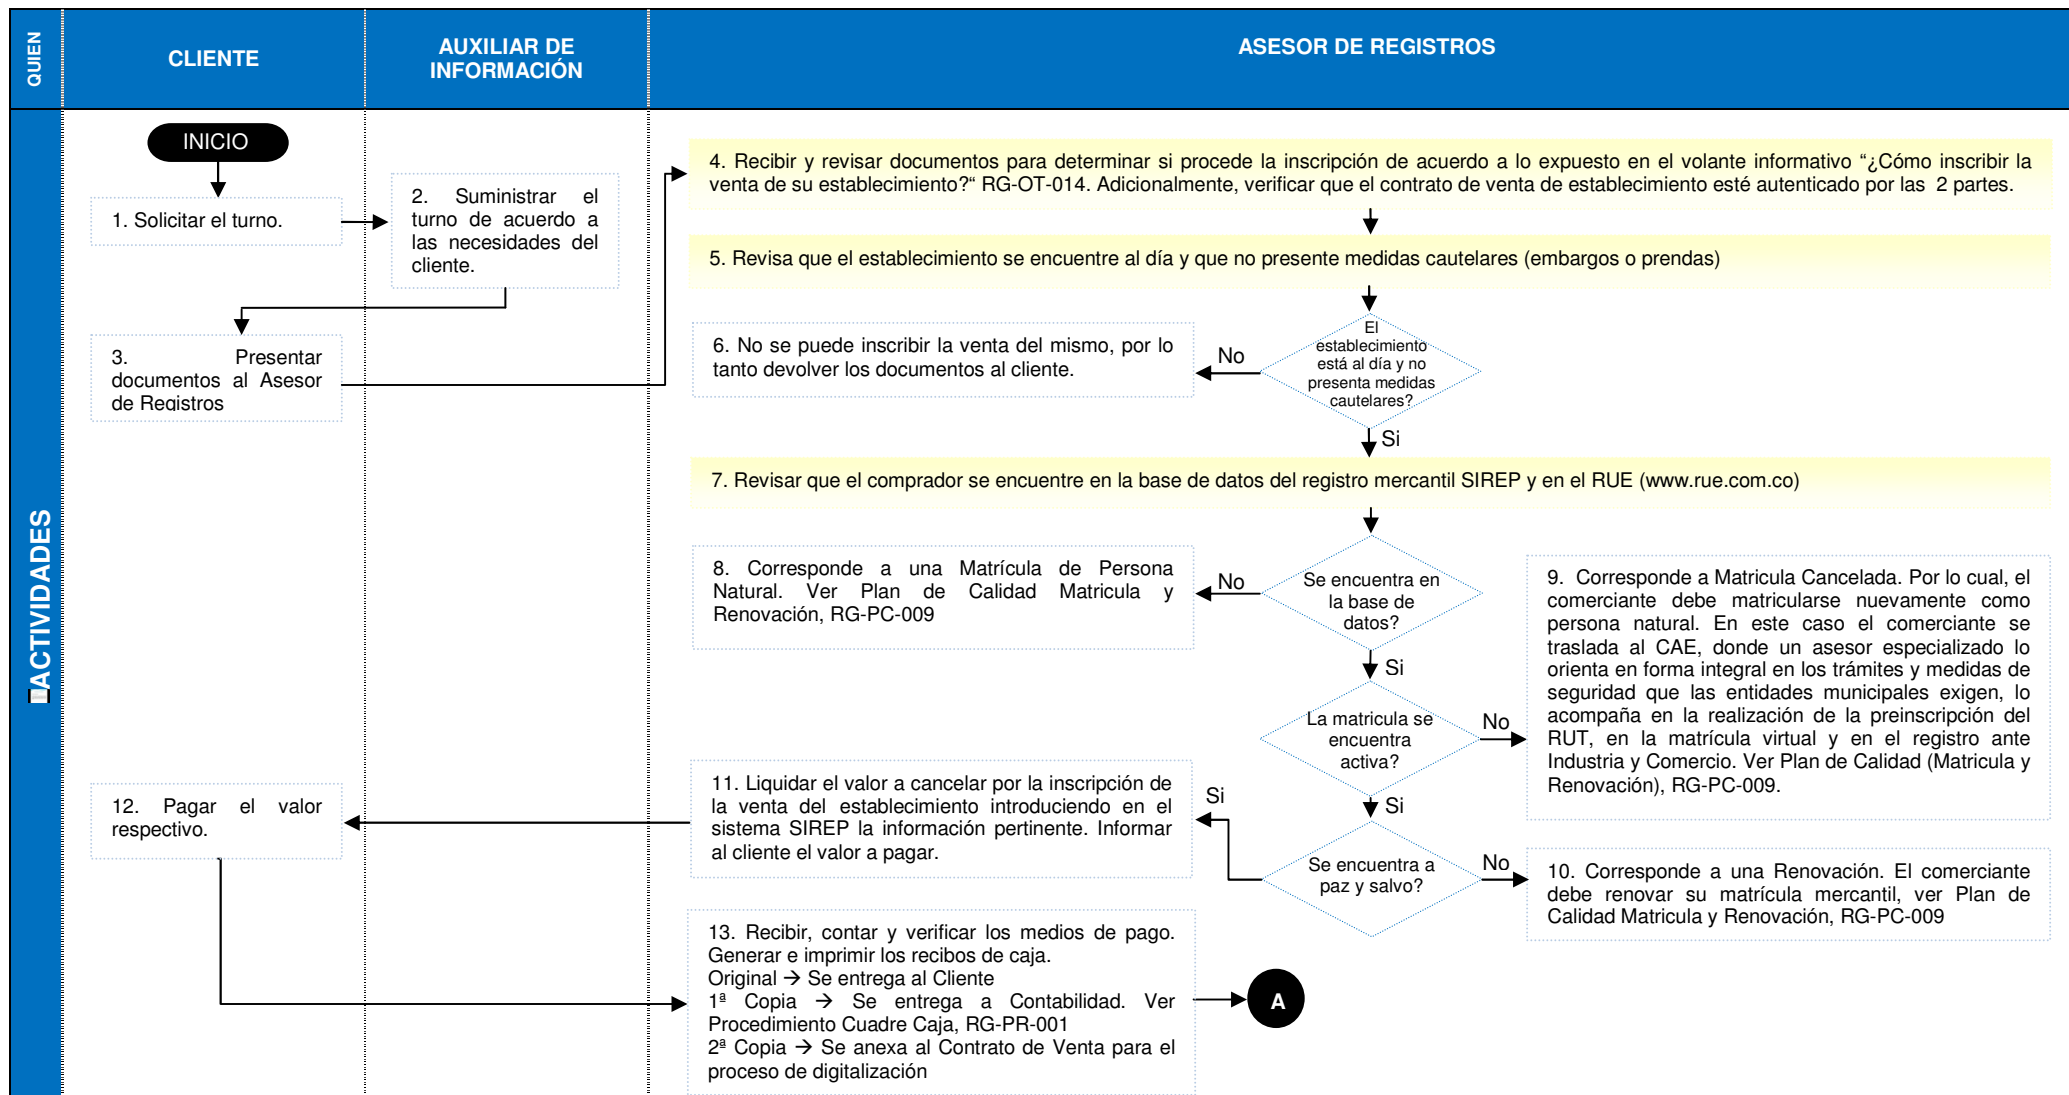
QUIEN

CLIENTE

AUXILIAR DE INFORMACIÓN

ASESOR DE REGISTROS

ACTIVIDADES

INICIO

1. Solicitar el turno.

2. Suministrar el turno de acuerdo a las necesidades del cliente.

3. Presentar documentos al Asesor de Registros

4. Recibir y revisar documentos para determinar si procede la inscripción de acuerdo a lo expuesto en el volante informativo "¿Cómo inscribir la venta de su establecimiento?" RG-OT-014. Adicionalmente, verificar que el contrato de venta de establecimiento esté autenticado por las 2 partes.

5. Revisa que el establecimiento se encuentre al día y que no presente medidas cautelares (embargos o prendas)

El establecimiento está al día y no presenta medidas cautelares?

No

6. No se puede inscribir la venta del mismo, por lo tanto devolver los documentos al cliente.

Si

7. Revisar que el comprador se encuentre en la base de datos del registro mercantil SIREP y en el RUE (www.rue.com.co)

Se encuentra en la base de datos?

No

8. Corresponde a una Matrícula de Persona Natural. Ver Plan de Calidad Matricula y Renovación, RG-PC-009

Si

La matricula se encuentra activa?

No

9. Corresponde a Matricula Cancelada. Por lo cual, el comerciante debe matricularse nuevamente como persona natural. En este caso el comerciante se traslada al CAE, donde un asesor especializado lo orienta en forma integral en los trámites y medidas de seguridad que las entidades municipales exigen, lo acompaña en la realización de la preinscripción del RUT, en la matrícula virtual y en el registro ante Industria y Comercio. Ver Plan de Calidad (Matricula y Renovación), RG-PC-009.

Si

Se encuentra a paz y salvo?

Si

No

10. Corresponde a una Renovación. El comerciante debe renovar su matrícula mercantil, ver Plan de Calidad Matricula y Renovación, RG-PC-009

11. Liquidar el valor a cancelar por la inscripción de la venta del establecimiento introduciendo en el sistema SIREP la información pertinente. Informar al cliente el valor a pagar.

12. Pagar el valor respectivo.

13. Recibir, contar y verificar los medios de pago. Generar e imprimir los recibos de caja.
Original → Se entrega al Cliente
1ª Copia → Se entrega a Contabilidad. Ver Procedimiento Cuadre Caja, RG-PR-001
2ª Copia → Se anexa al Contrato de Venta para el proceso de digitalización

A